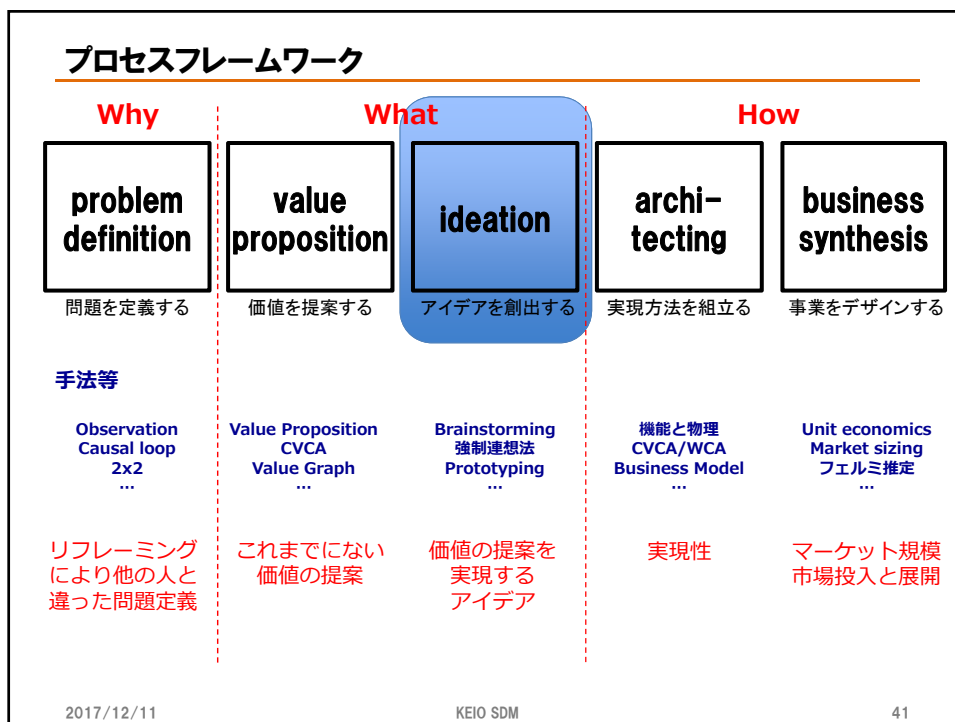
プロセスフレームワーク

Why

What

How

problem definition

問題を定義する

value proposition

価値を提案する

ideation

アイデアを創出する

archi-tecting

実現方法を組立る

business synthesis

事業をデザインする

手法等

Observation
Causal loop
2x2
…

Value Proposition
CVCA
Value Graph
…

Brainstorming
強制連想法
Prototyping
…

機能と物理
CVCA/WCA
Business Model
…

Unit economics
Market sizing
フェルミ推定
…

リフレーミングにより他の人と違った問題定義

これまでにない価値の提案

価値の提案を実現するアイデア

実現性

マーケット規模
市場投入と展開

2017/12/11

KEIO SDM

41